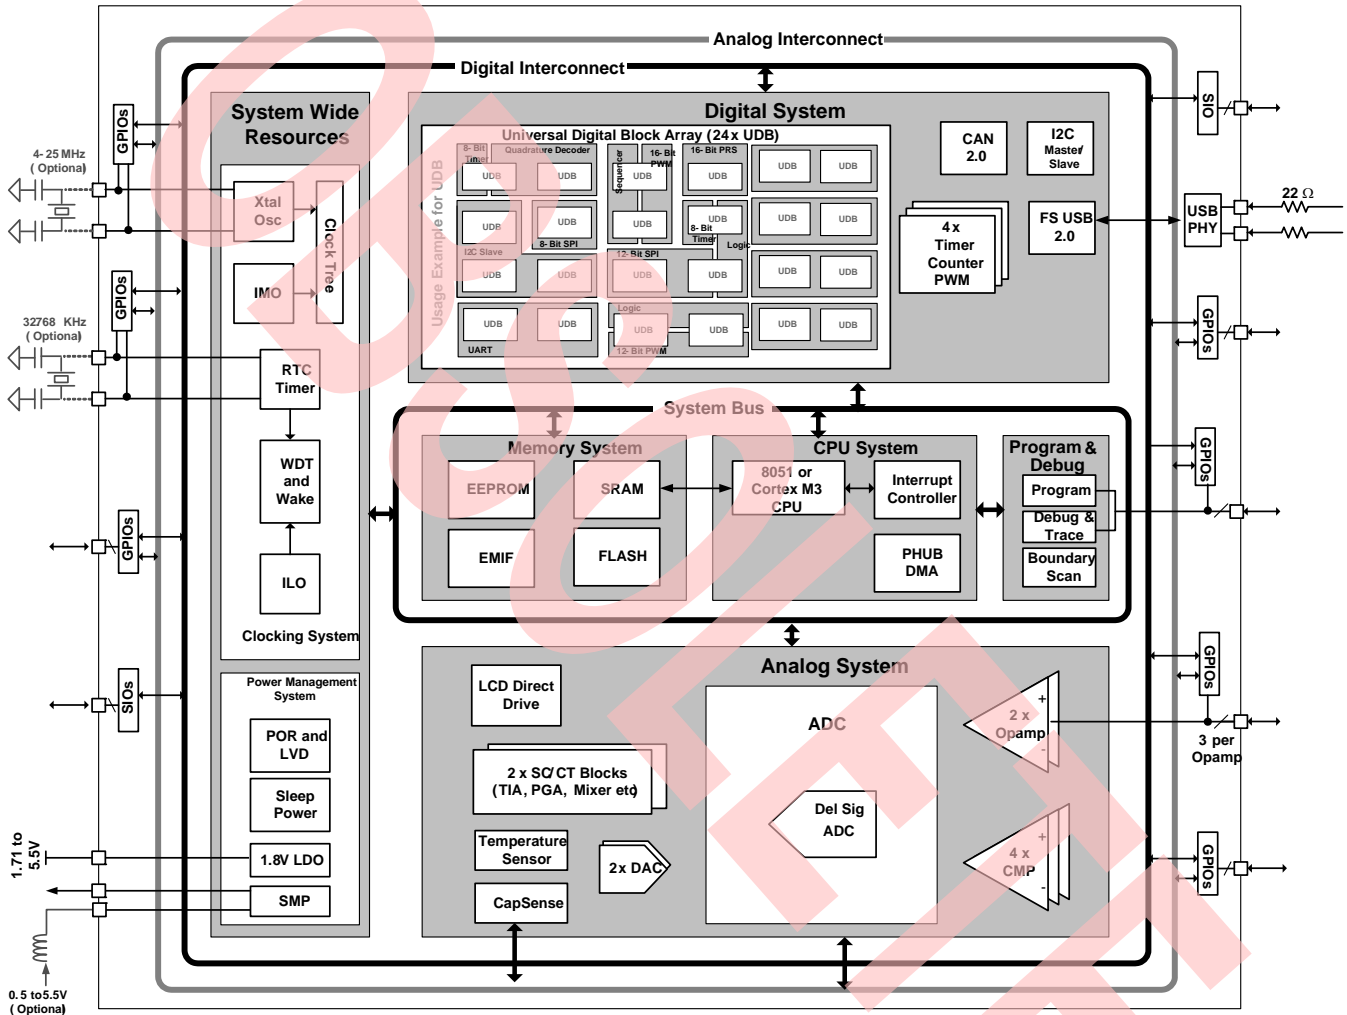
Analog Interconnect

Digital Interconnect

System Wide Resources

Digital System

Universal Digital Block Array (24x UDB)

Usage Example for UDB

8-Bit Timer
Quadrature Decoder
16-Bit PWM
16-Bit PRS
UDB UDB UDB UDB UDB UDB UDB
Sequencer
UDB UDB UDB UDB UDB UDB
8-Bit SPI
8-Bit Timer
Logic
I2C Slave
12-Bit SPI
UDB UDB UDB UDB UDB UDB
Logic
UDB UDB UDB UDB UDB UDB
UART
12-Bit PWM

CAN 2.0

I2C Master/ Slave

4x Timer Counter PWM

FS USB 2.0

USB PHY

22 Ω

SIO

GPIOs

4-25 MHz (Optional)

Xtal Osc

Clock Tree

IMO

32768 KHz (Optional)

RTC Timer

WDT and Wake

ILO

Clocking System

System Bus

Memory System

EEPROM

SRAM

EMIF

FLASH

CPU System

8051 or Cortex M3 CPU

Interrupt Controller

PHUB DMA

Program & Debug

Program

Debug & Trace

Boundary Scan

GPIOs

GPIOs

SIOs

Power Management System

POR and LVD

Sleep Power

1.8V LDO

SMP

1.71 to 5.5V

0.5 to5.5V (Optional)

Analog System

LCD Direct Drive

ADC

2 x SC/CT Blocks (TIA, PGA, Mixer etc)

Del Sig ADC

Temperature Sensor

2x DAC

CapSense

2 x Opamp

4 x CMP

3 per Opamp

GPIOs

GPIOs

GPIOs

GPIOs